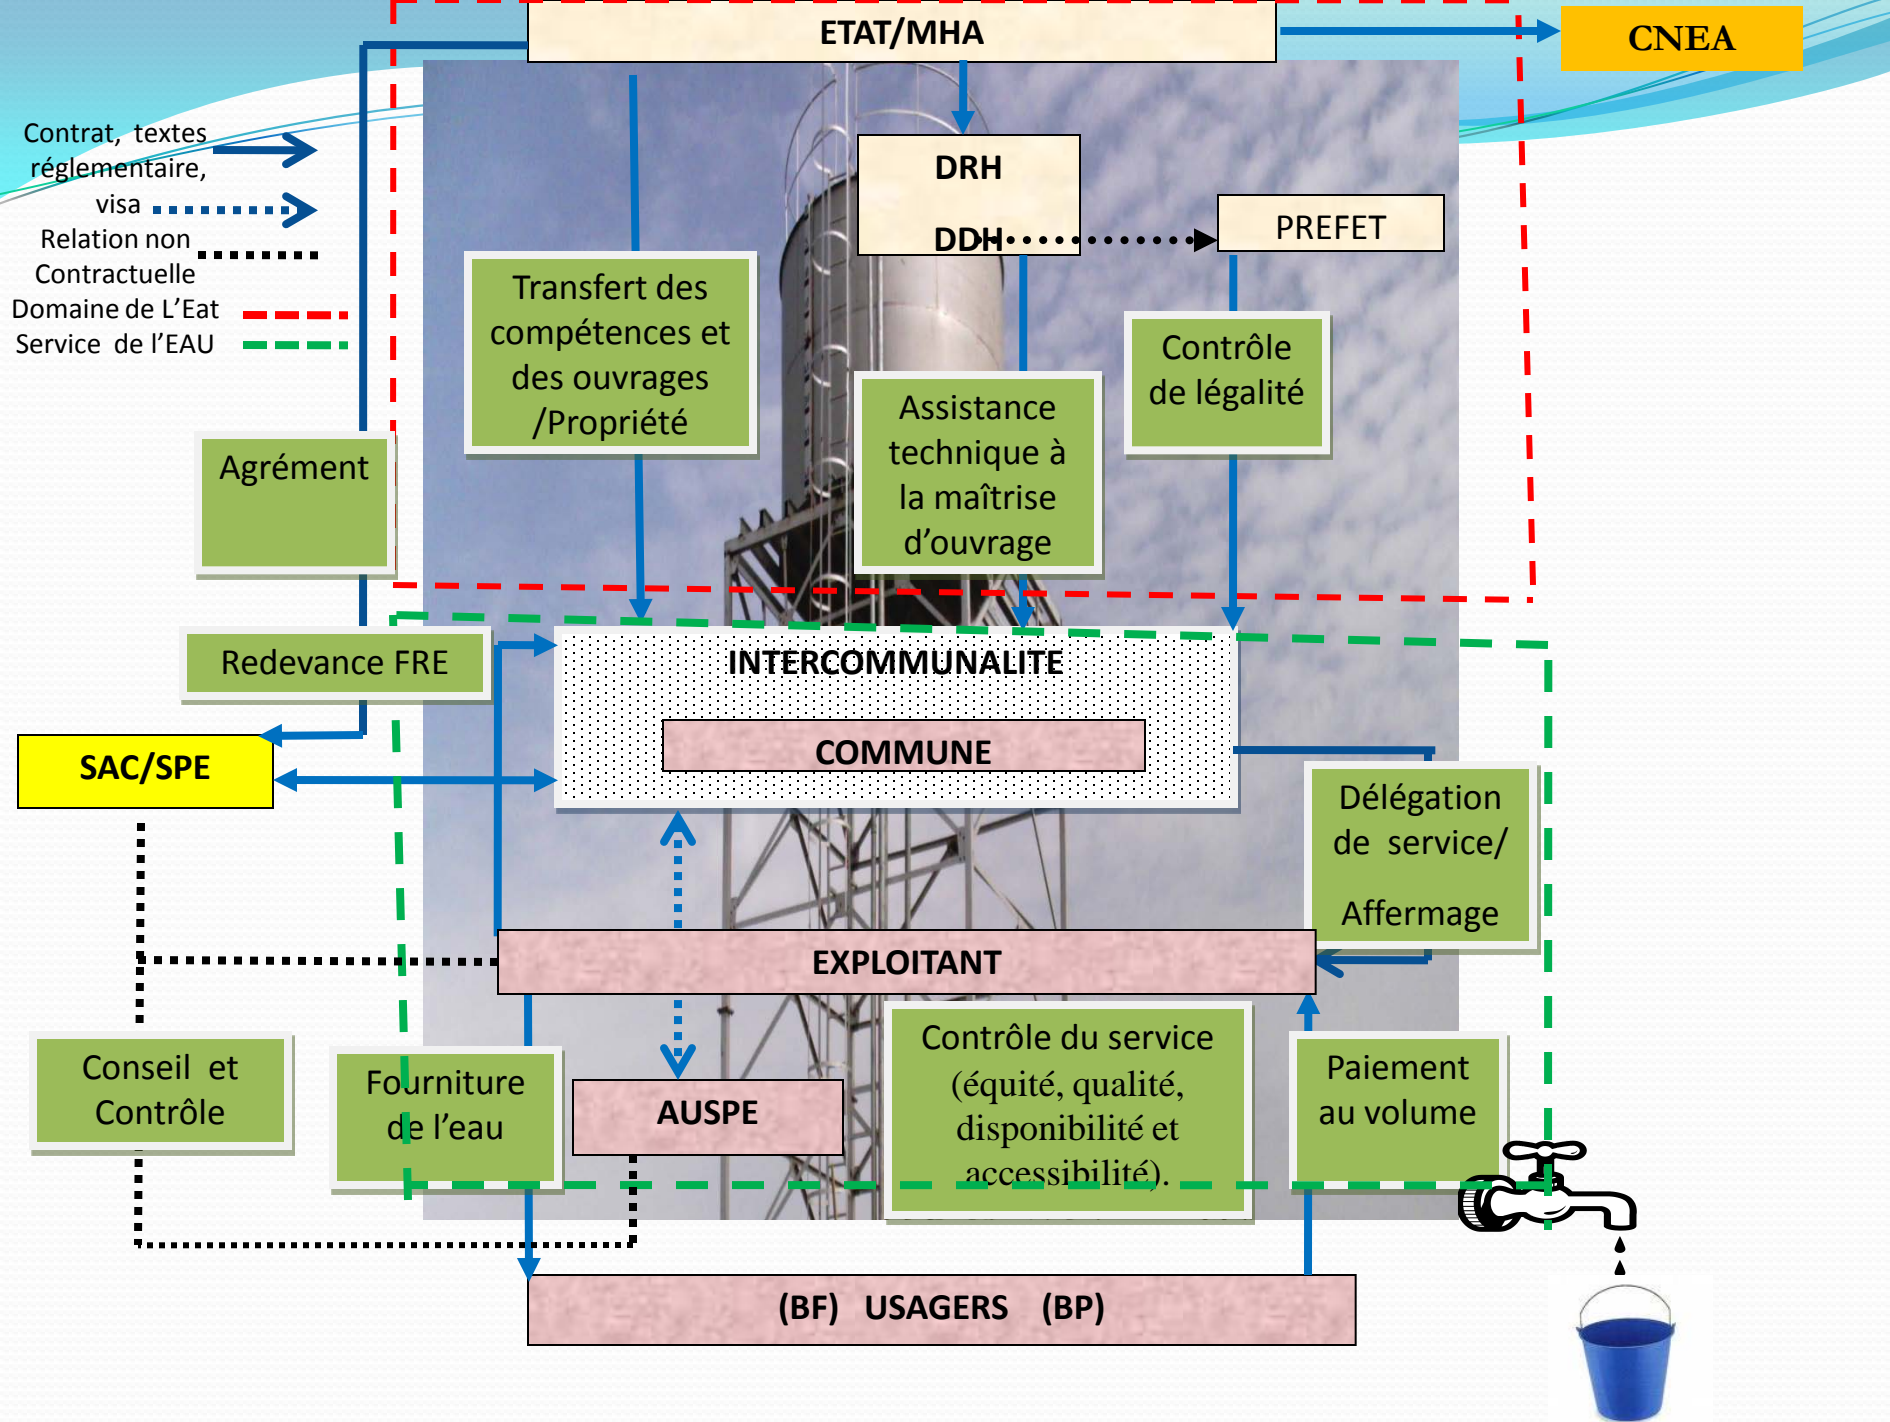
ETAT/MHA

CNEA

Contrat, textes réglementaire, visa

Relation non Contractuelle

Domaine de L'Eat

Service de l'EAU

DRH

DDH

PREFET

Transfert des compétences et des ouvrages /Propriété

Contrôle de légalité

Assistance technique à la maîtrise d'ouvrage

Agrément

Redevance FRE

INTERCOMMUNALITE

COMMUNE

SAC/SPE

Délégation de service/ Affermage

EXPLOITANT

Conseil et Contrôle

Fourniture de l'eau

AUSPE

Contrôle du service (équité, qualité, disponibilité et accessibilité).

Paiement au volume

(BF) USAGERS (BP)